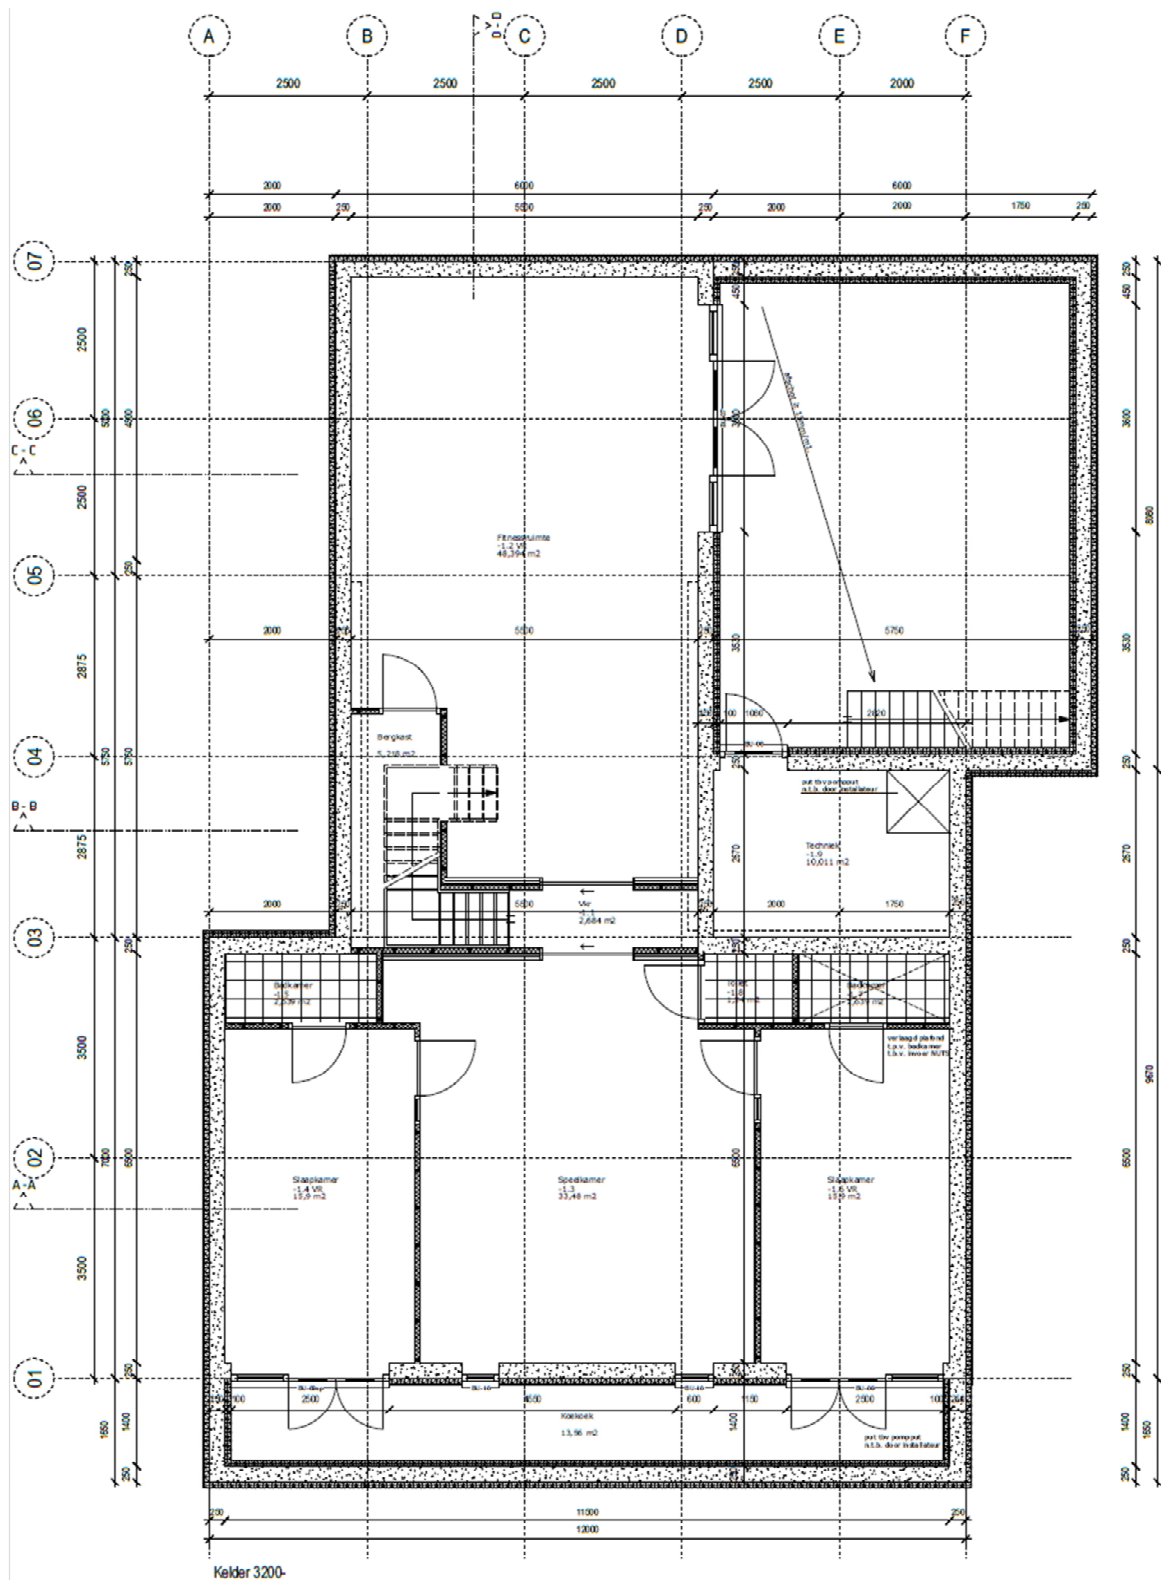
A B C D E F

D - D

2500 2500 2500 2500 2000

2000 6000 6000

2000 250 5500 250 2000 2000 1750 250

07 06 05 04 03 02 01

C - C

B - B

A - A

2500 2500 2875 2875 3500 3500

250 5000 250 5750 250 7000 250

1550 1400 250

450 250 3600 3530 250 2570 250 6500 9670 8060 1400 1550 250

Fitnessruimte
-1.2 VR
48,394 m2

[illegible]

3600

3530

2000 5500 250 5750

Bergkast
5,218 m2

1000 2820

put t.b.v. pompput
n.t.b. door installateur

Techniek
-1.9
10,011 m2

2570

2000 5500 250 2000 1750

Vlr
2,684 m2

Badkamer
-1.5
2,634 m2

Toilet
-1.8
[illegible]

Badkamer
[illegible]

verlaagd plafond
t.p.v. badkamer
t.b.v. invoer NUTS

Slaapkamer
-1.4 VR
15,9 m2

Speelkamer
-1.3
33,48 m2

Slaapkamer
-1.6 VR
15,9 m2

6500 6500 6500

2500 4650 600 1150 2500

Koekoek
13,56 m2

put t.b.v. pompput
n.t.b. door installateur

200 11000 250
10000

Kelder 3200-